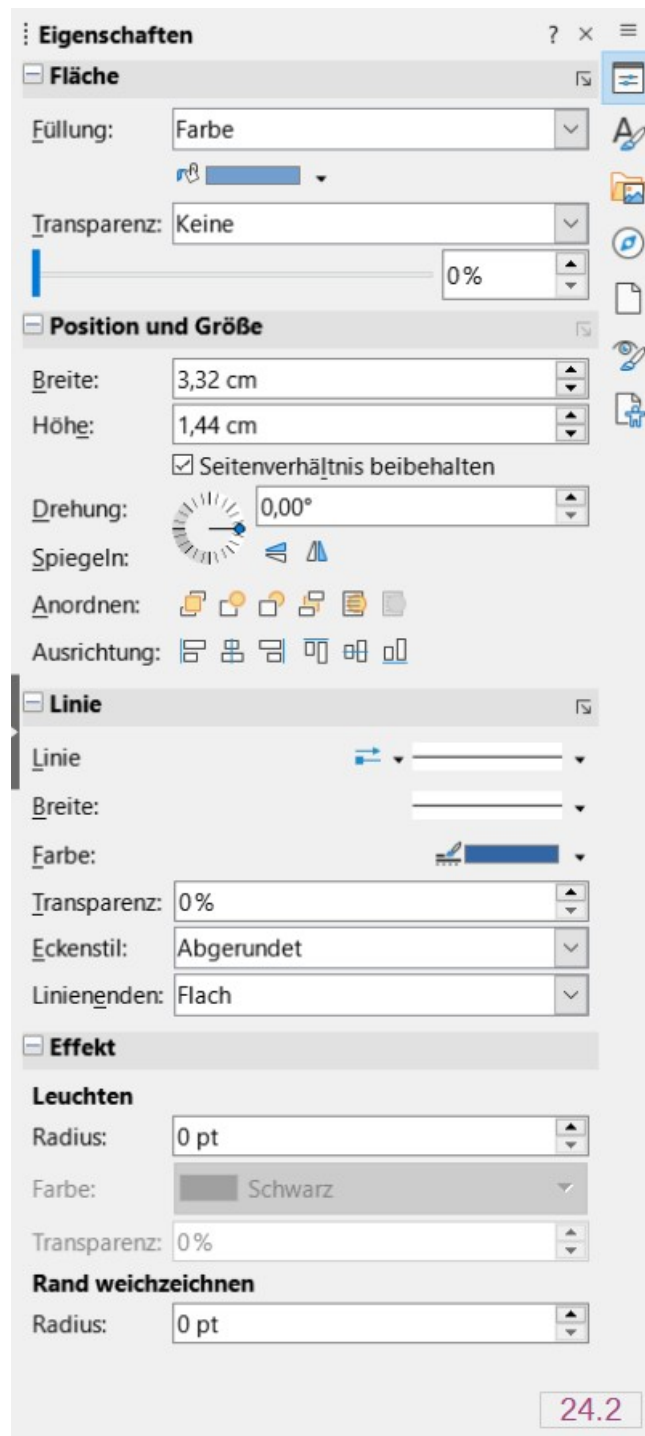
Eigenschaften ? ×

Fläche

Füllung: Farbe

Transparenz: Keine

0%

Position und Größe

Breite: 3,32 cm

Höhe: 1,44 cm

☑ Seitenverhältnis beibehalten

Drehung: 0,00°

Spiegeln:

Anordnen:

Ausrichtung:

Linie

Linie

Breite:

Farbe:

Transparenz: 0%

Eckenstil: Abgerundet

Linienenden: Flach

Effekt

Leuchten

Radius: 0 pt

Farbe: Schwarz

Transparenz: 0%

Rand weichzeichnen

Radius: 0 pt

24.2